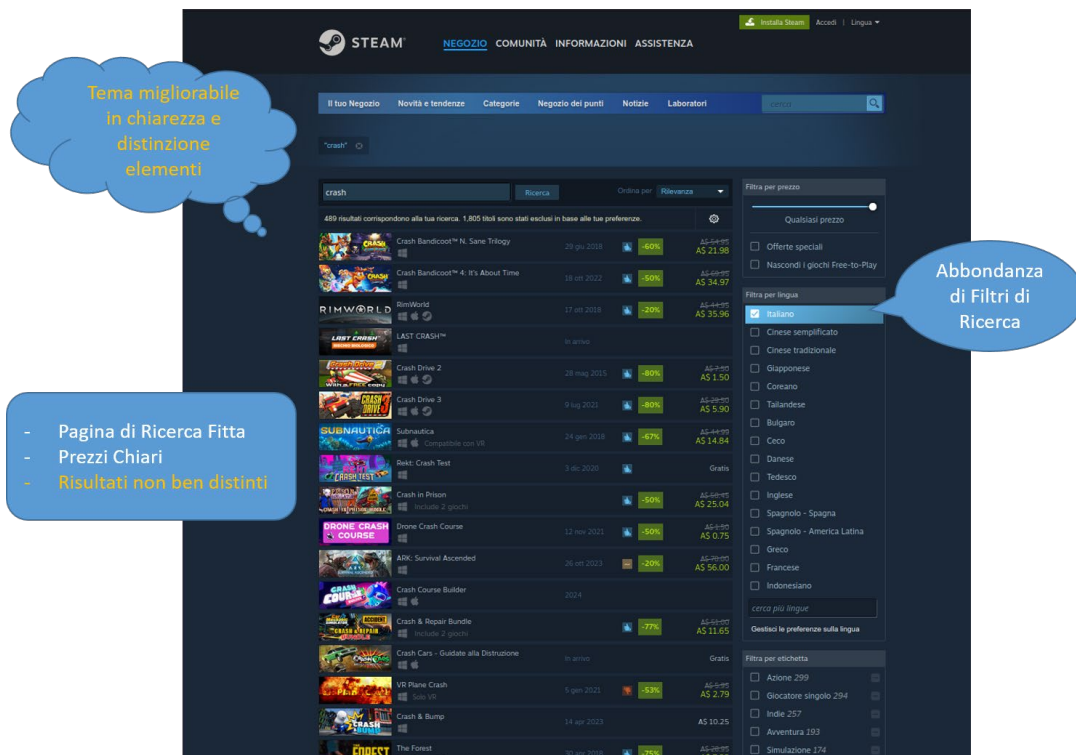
Tema migliorabile in chiarezza e distinzione elementi

Installa Steam  Accedi | Lingua

STEAM  NEGOZIO  COMUNITÀ  INFORMAZIONI  ASSISTENZA

Il tuo Negozio  Novità e tendenze  Categorie  Negozio dei punti  Notizie  Laboratori  cerca

"crash"

crash  Ricerca  Ordina per  Rilevanza

489 risultati corrispondono alla tua ricerca. 1,805 titoli sono stati esclusi in base alle tue preferenze.

| Titolo | Data | Sconto | Prezzo |
|---|---|---|---|
| Crash Bandicoot™ N. Sane Trilogy | 29 giu 2018 | -60% | A$ 54.95 A$ 21.98 |
| Crash Bandicoot™ 4: It's About Time | 19 ott 2022 | -50% | A$ 69.95 A$ 34.97 |
| RimWorld | 17 ott 2018 | -20% | A$ 44.95 A$ 35.96 |
| LAST CRASH™ | In arrivo | | |
| Crash Drive 2 | 28 mag 2015 | -80% | A$ 7.50 A$ 1.50 |
| Crash Drive 3 | 9 lug 2021 | -80% | A$ 29.50 A$ 5.90 |
| Subnautica  Compatibile con VR | 24 gen 2018 | -67% | A$ 44.99 A$ 14.84 |
| Rekt: Crash Test | 3 dic 2020 | | Gratis |
| Crash in Prison  Include 2 giochi | | -50% | A$ 50.15 A$ 25.04 |
| Drone Crash Course | 12 nov 2021 | -50% | A$ 1.50 A$ 0.75 |
| ARK: Survival Ascended | 26 ott 2023 | -20% | A$ 70.00 A$ 56.00 |
| Crash Course Builder | 2024 | | |
| Crash & Repair Bundle  Include 2 giochi | | -77% | A$ 51.00 A$ 11.65 |
| Crash Cars - Guidate alla Distruzione | In arrivo | | Gratis |
| VR Plane Crash  Solo VR | 5 gen 2021 | -53% | A$ 5.95 A$ 2.79 |
| Crash & Bump | 14 apr 2023 | | A$ 10.25 |
| The Forest | 30 apr 2018 | -75% | A$ 26.95 |

Filtra per prezzo
Qualsiasi prezzo
Offerte speciali
Nascondi i giochi Free-to-Play

Filtra per lingua
Italiano
Cinese semplificato
Cinese tradizionale
Giapponese
Coreano
Tailandese
Bulgaro
Ceco
Danese
Tedesco
Inglese
Spagnolo - Spagna
Spagnolo - America Latina
Greco
Francese
Indonesiano
cerca più lingue
Gestisci le preferenze sulla lingua

Filtra per etichetta
Azione 299
Giocatore singolo 294
Indie 257
Avventura 193
Simulazione 174

Abbondanza di Filtri di Ricerca

- Pagina di Ricerca Fitta
- Prezzi Chiari
- Risultati non ben distinti